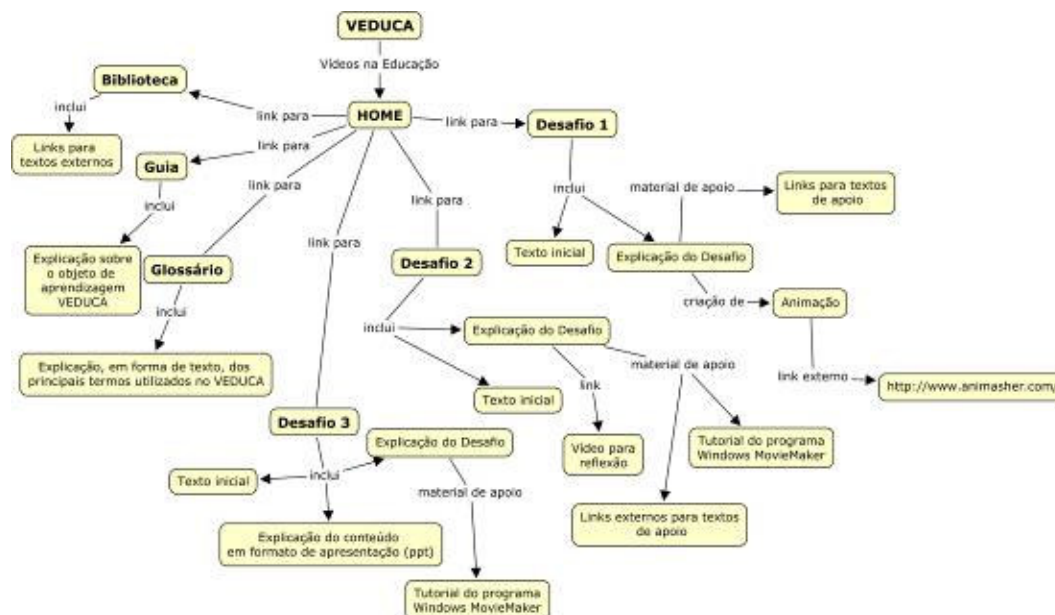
VEDUCA

Vídeos na Educação

HOME

Biblioteca

link para

inclui

Links para textos externos

Guia

link para

inclui

Explicação sobre o objeto de aprendizagem VEDUCA

link para

Glossário

inclui

Explicação, em forma de texto, dos principais termos utilizados no VEDUCA

link para

link para

Desafio 1

inclui

material de apoio

Links para textos de apoio

Texto inicial

Explicação do Desafio

criação de

Animação

link externo

http://www.animasher.com/

link para

Desafio 2

inclui

Explicação do Desafio

link

material de apoio

Texto inicial

Vídeo para reflexão

Tutorial do programa Windows MovieMaker

Links externos para textos de apoio

link para

Desafio 3

Explicação do Desafio

Texto inicial

inclui

material de apoio

Explicação do conteúdo em formato de apresentação (ppt)

Tutorial do programa Windows MovieMaker